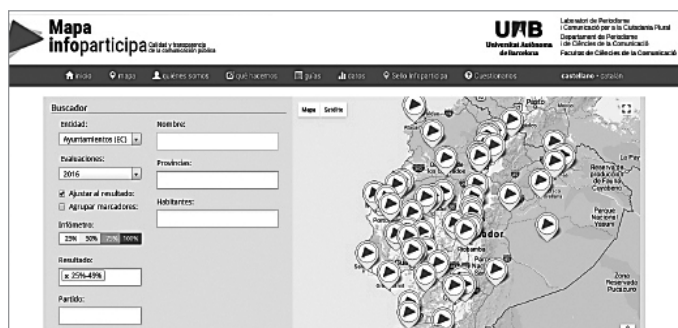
Mapa infoparticipa Calidad y transparencia de la comunicación pública

UAB Universitat Autònoma de Barcelona

Laboratori de Periodisme i Comunicació per a la Ciutadania Plural
Departament de Periodisme i de Ciències de la Comunicació
Facultat de Ciències de la Comunicació

inicio  mapa  quiénes somos  qué hacemos  guías  datos  Sello Infoparticipa  Cuestionarios  castellano • català

Buscador

Entidad:
Ayuntamientos (EC)

Evaluaciones:
2016

Ajustar al resultado
Agrupar marcadores

Infómetro:
25% 50% 75% 100%

Resultado:
x 25%-49%

Partido:

Nombre:

Provincias:

Habitantes:

Mapa Satélite

Pasto

Reserva de producción de Fauna Cuyabeno

Parque Nacional Yasuní

Zona Reservada Pucacuro

Riobamba

ador